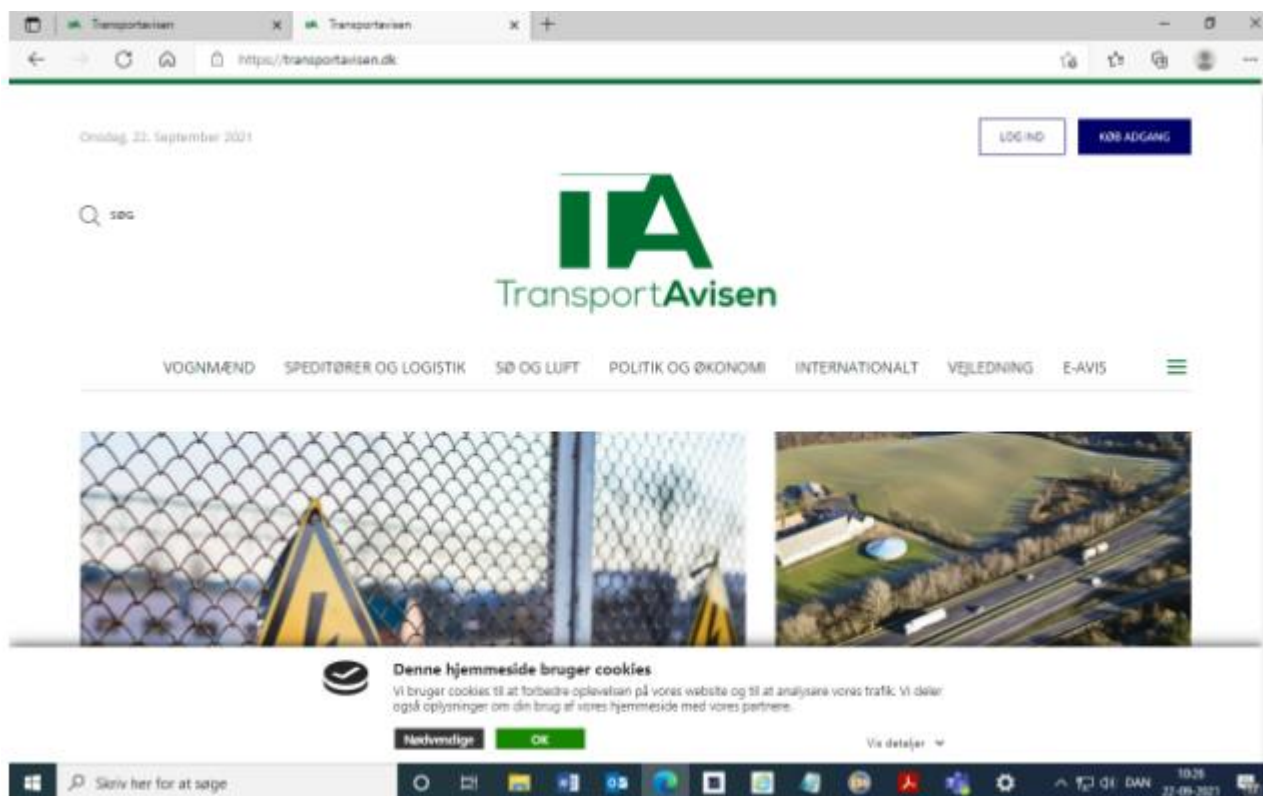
Transportavisen
Transportavisen
https://transportavisen.dk

Onsdag, 22. September 2021

LOG IND
KØB ADGANG

SØG

TA
TransportAvisen

VOGNMÆND SPEDITØRER OG LOGISTIK SØ OG LUFT POLITIK OG ØKONOMI INTERNATIONALT VEJLEDNING E-AVIS

Denne hjemmeside bruger cookies
Vi bruger cookies til at forbedre oplevelsen på vores website og til at analysere vores trafik. Vi deler også oplysninger om din brug af vores hjemmeside med vores partnere.

Nødvendige
OK
Vis detaljer

Skriv her for at søge
DAN
10:26
22-09-2021